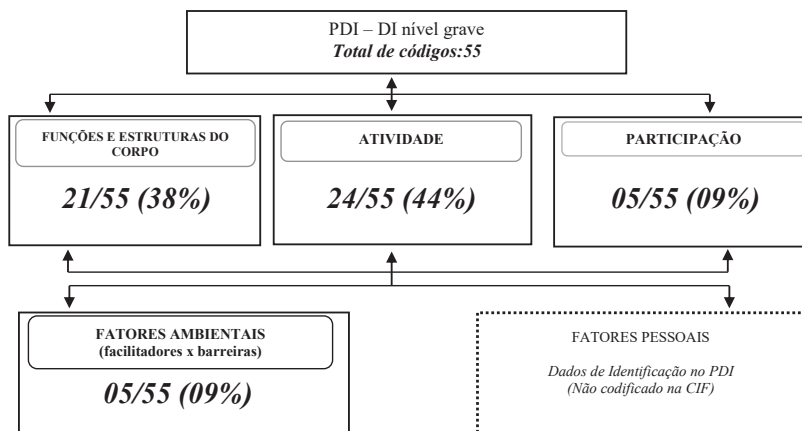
PDI – DI nível grave
*Total de códigos:55*

FUNÇÕES E ESTRUTURAS DO CORPO

*21/55 (38%)*

ATIVIDADE

*24/55 (44%)*

PARTICIPAÇÃO

*05/55 (09%)*

FATORES AMBIENTAIS
(facilitadores x barreiras)

*05/55 (09%)*

FATORES PESSOAIS

*Dados de Identificação no PDI
(Não codificado na CIF)*